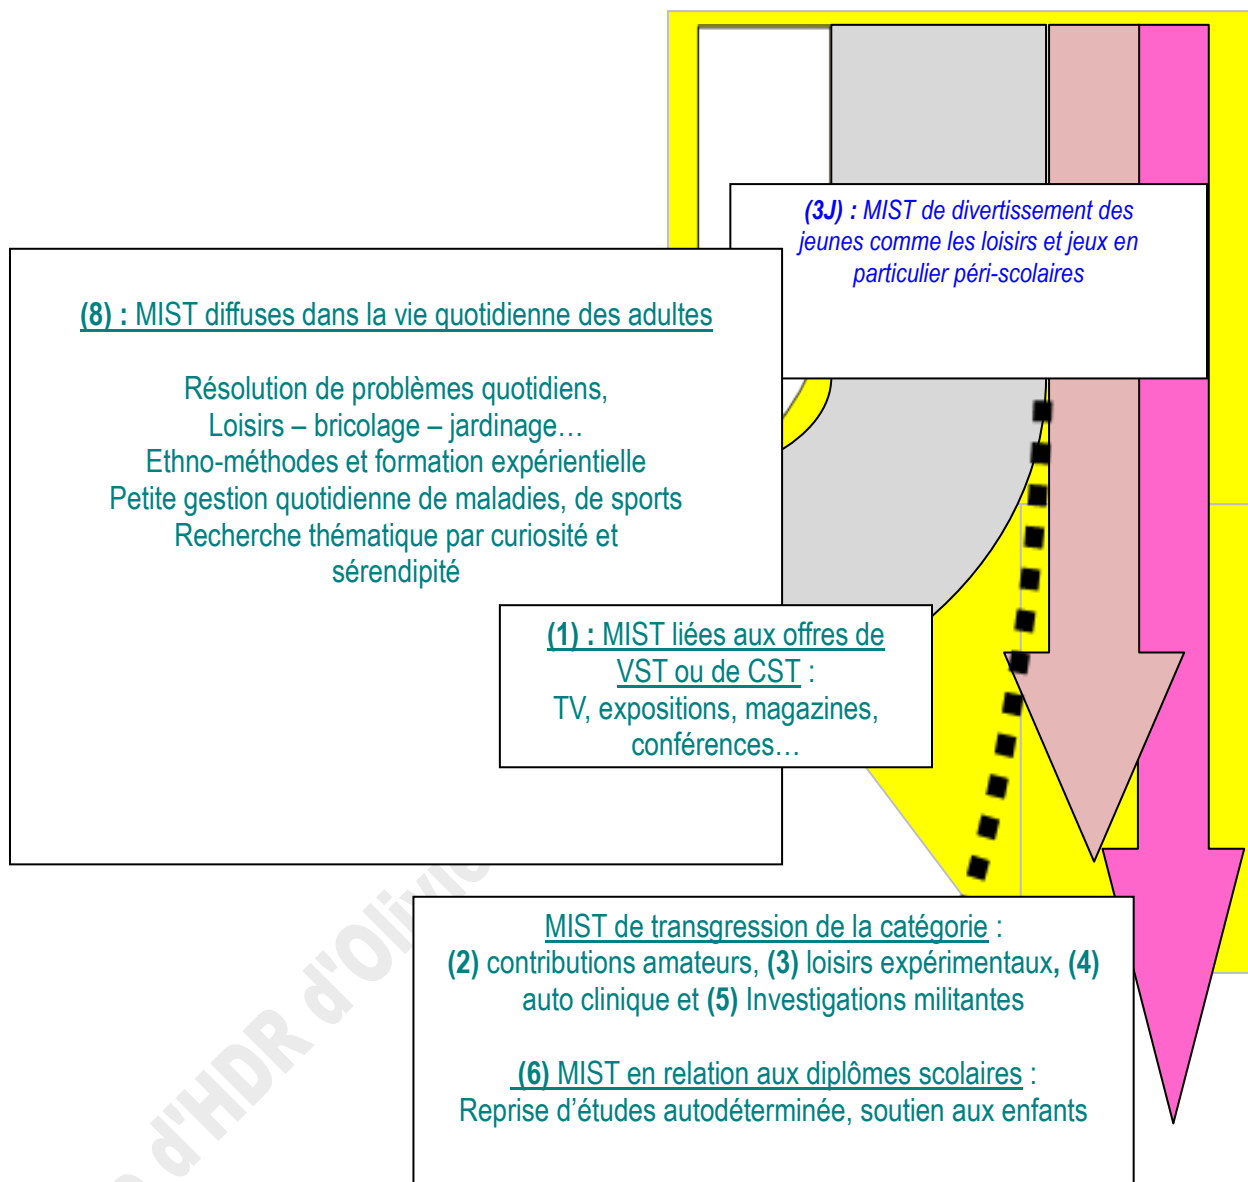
(3J) : MIST de divertissement des jeunes comme les loisirs et jeux en particulier péri-scolaires

(8) : MIST diffuses dans la vie quotidienne des adultes

Résolution de problèmes quotidiens,
Loisirs – bricolage – jardinage…
Ethno-méthodes et formation expérientielle
Petite gestion quotidienne de maladies, de sports
Recherche thématique par curiosité et sérendipité

(1) : MIST liées aux offres de VST ou de CST :
TV, expositions, magazines, conférences…

d'HDR d'Olivi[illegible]

MIST de transgression de la catégorie :
(2) contributions amateurs, (3) loisirs expérimentaux, (4) auto clinique et (5) Investigations militantes

(6) MIST en relation aux diplômes scolaires :
Reprise d'études autodéterminée, soutien aux enfants